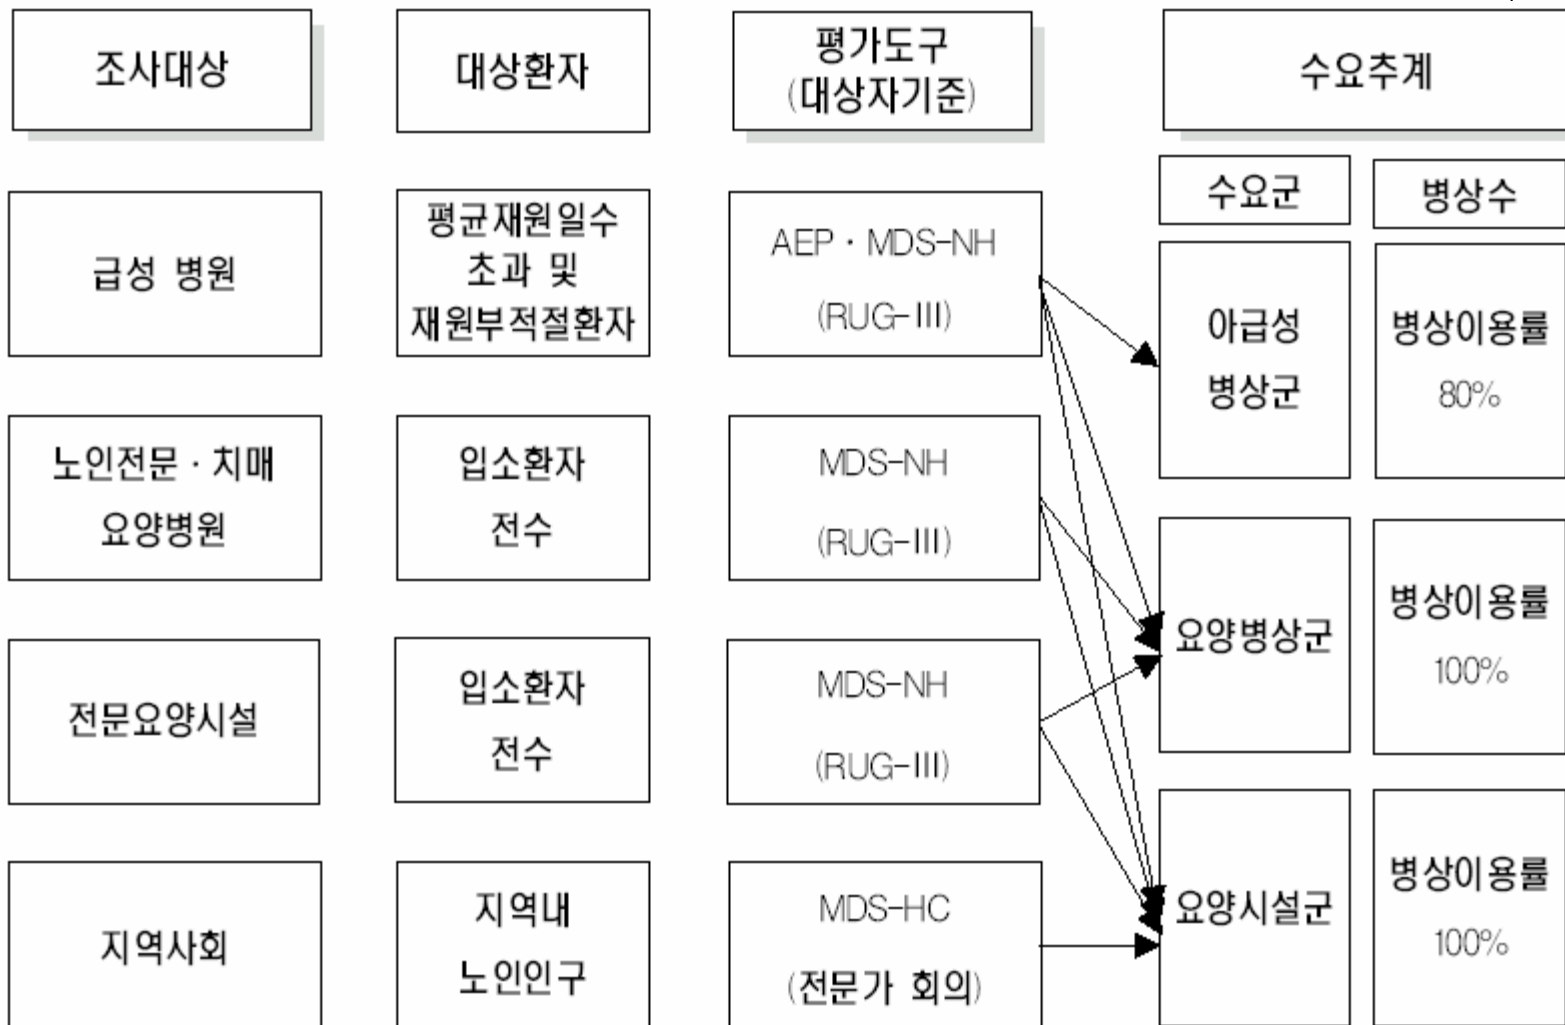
조사대상

대상환자

평가도구 (대상자기준)

수요추계

수요군

병상수

급성 병원

평균재원일수 초과 및 재원부적절환자

AEP · MDS-NH (RUG-III)

아급성 병상군

병상이용률 80%

노인전문 · 치매 요양병원

입소환자 전수

MDS-NH (RUG-III)

요양병상군

병상이용률 100%

전문요양시설

입소환자 전수

MDS-NH (RUG-III)

지역사회

지역내 노인인구

MDS-HC (전문가 회의)

요양시설군

병상이용률 100%